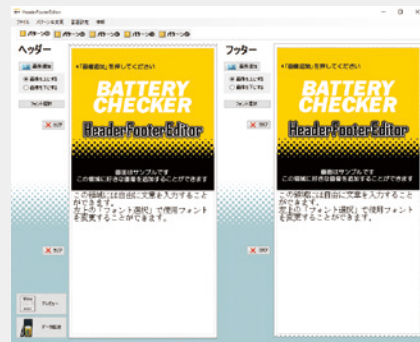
HeaderFooterEditor

ファイル　パターンの変更　画面設定　情報

パターン①　パターン②　パターン③　パターン④　パターン⑤

ヘッダー

画像選択

画像を上に寄せる

画像を下に寄せる

フォント選択

クリア

←「画像選択」を押してください

BATTERY CHECKER

HeaderFooterEditor

画像はサンプルです
この領域に好きな画像を追加することができます

この領域には自由に文章を入力することができます。
左下の「フォント選択」で使用フォントを変更することができます。

クリア

プレビュー

データ転送

フッター

画像選択

画像を上に寄せる

画像を下に寄せる

フォント選択

クリア

←「画像選択」を押してください

BATTERY CHECKER

HeaderFooterEditor

画像はサンプルです
この領域に好きな画像を追加することができます

この領域には自由に文章を入力することができます。
左下の「フォント選択」で使用フォントを変更することができます。

クリア